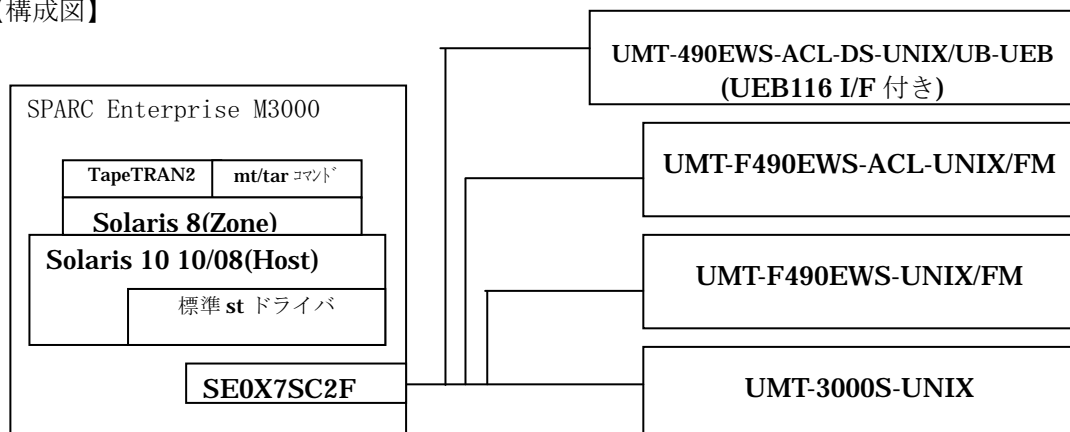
【構成図】

SPARC Enterprise M3000

TapeTRAN2

mt/tar ｺﾏﾝﾄﾞ

Solaris 8(Zone)

Solaris 10 10/08(Host)

標準 st ドライバ

SE0X7SC2F

UMT-490EWS-ACL-DS-UNIX/UB-UEB (UEB116 I/F 付き)

UMT-F490EWS-ACL-UNIX/FM

UMT-F490EWS-UNIX/FM

UMT-3000S-UNIX